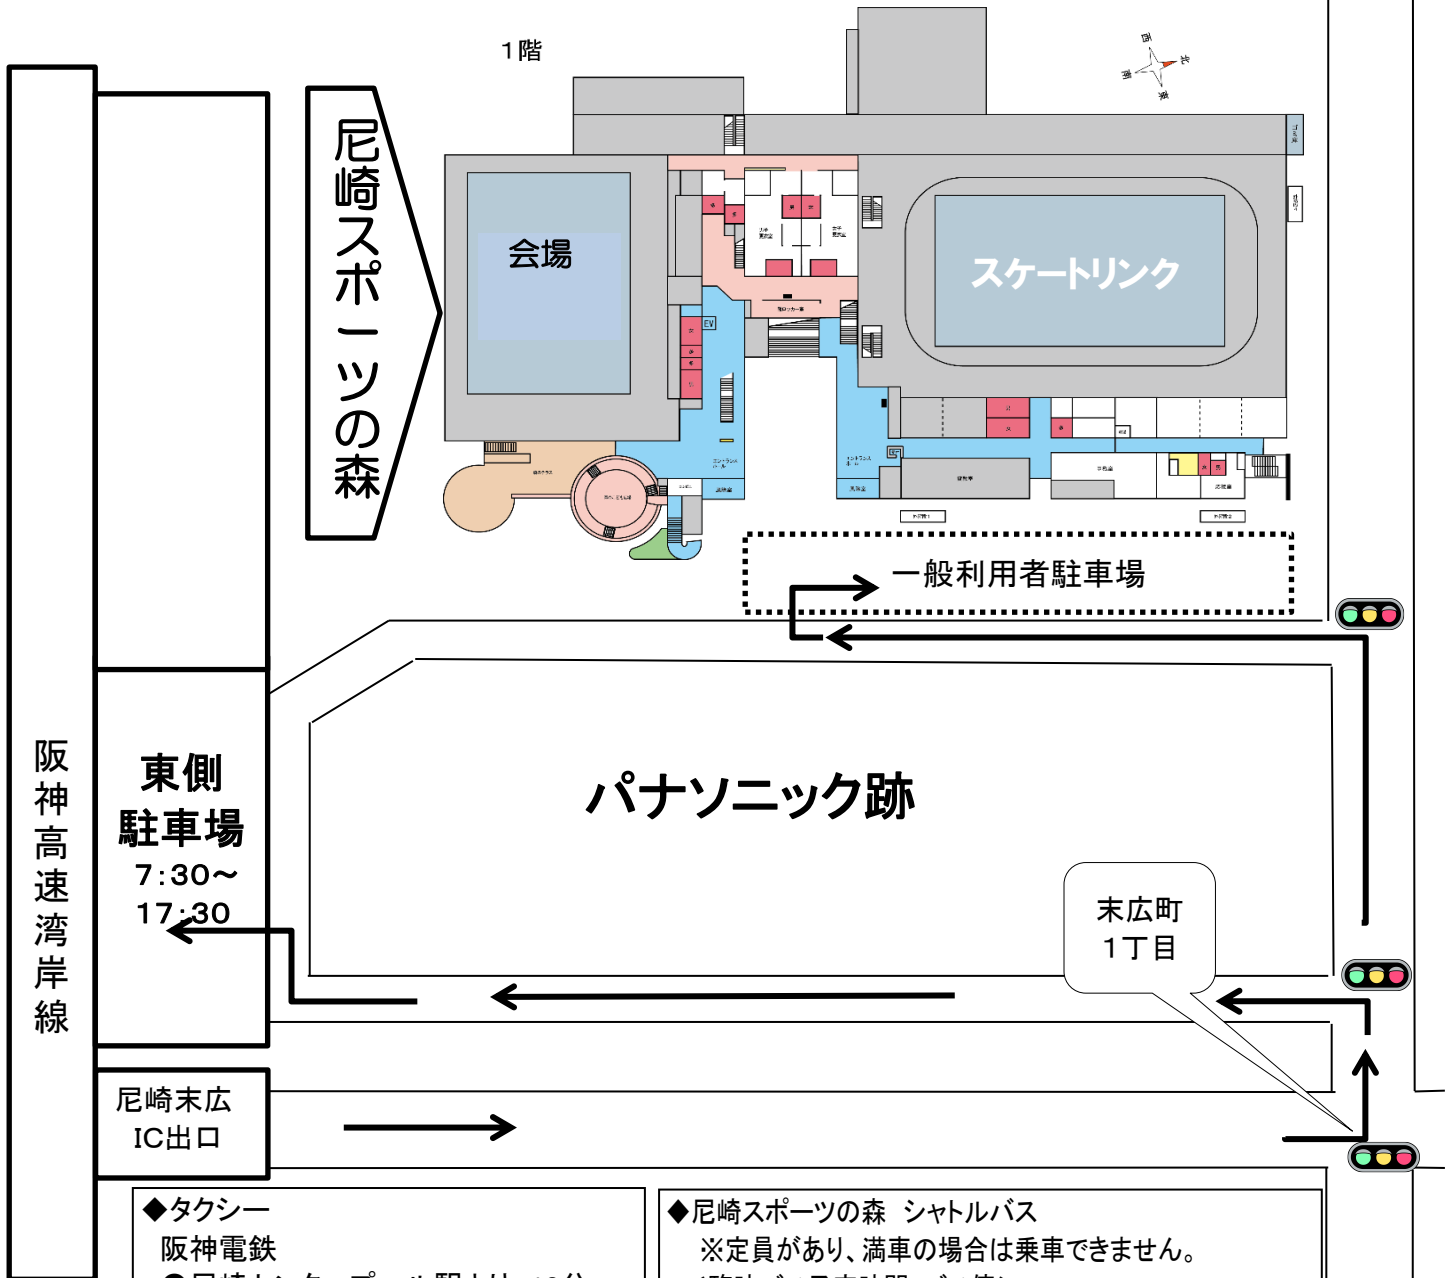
1階

尼崎スポーツの森

会場

スケートリンク

一般利用者駐車場

阪神高速湾岸線

東側
駐車場
7:30～
17:30

パナソニック跡

末広町
1丁目

尼崎末広
IC出口

◆タクシー
阪神電鉄
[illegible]

◆尼崎スポーツの森 シャトルバス
※定員があり、満車の場合は乗車できません。
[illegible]